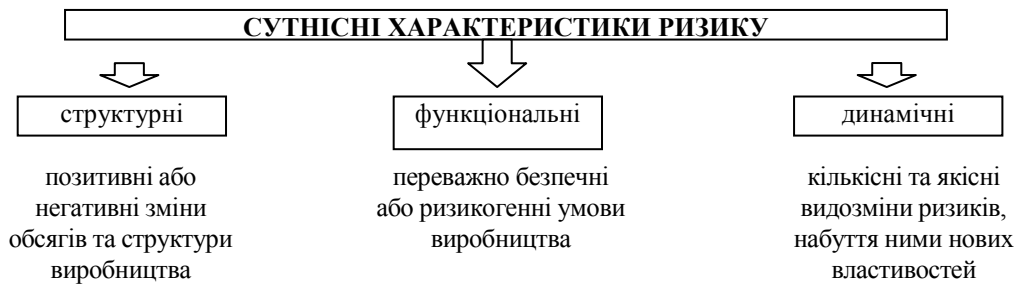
СУТНІСНІ ХАРАКТЕРИСТИКИ РИЗИКУ

структурні

функціональні

динамічні

позитивні або негативні зміни обсягів та структури виробництва

переважно безпечні або ризикогенні умови виробництва

кількісні та якісні видозміни ризиків, набуття ними нових властивостей